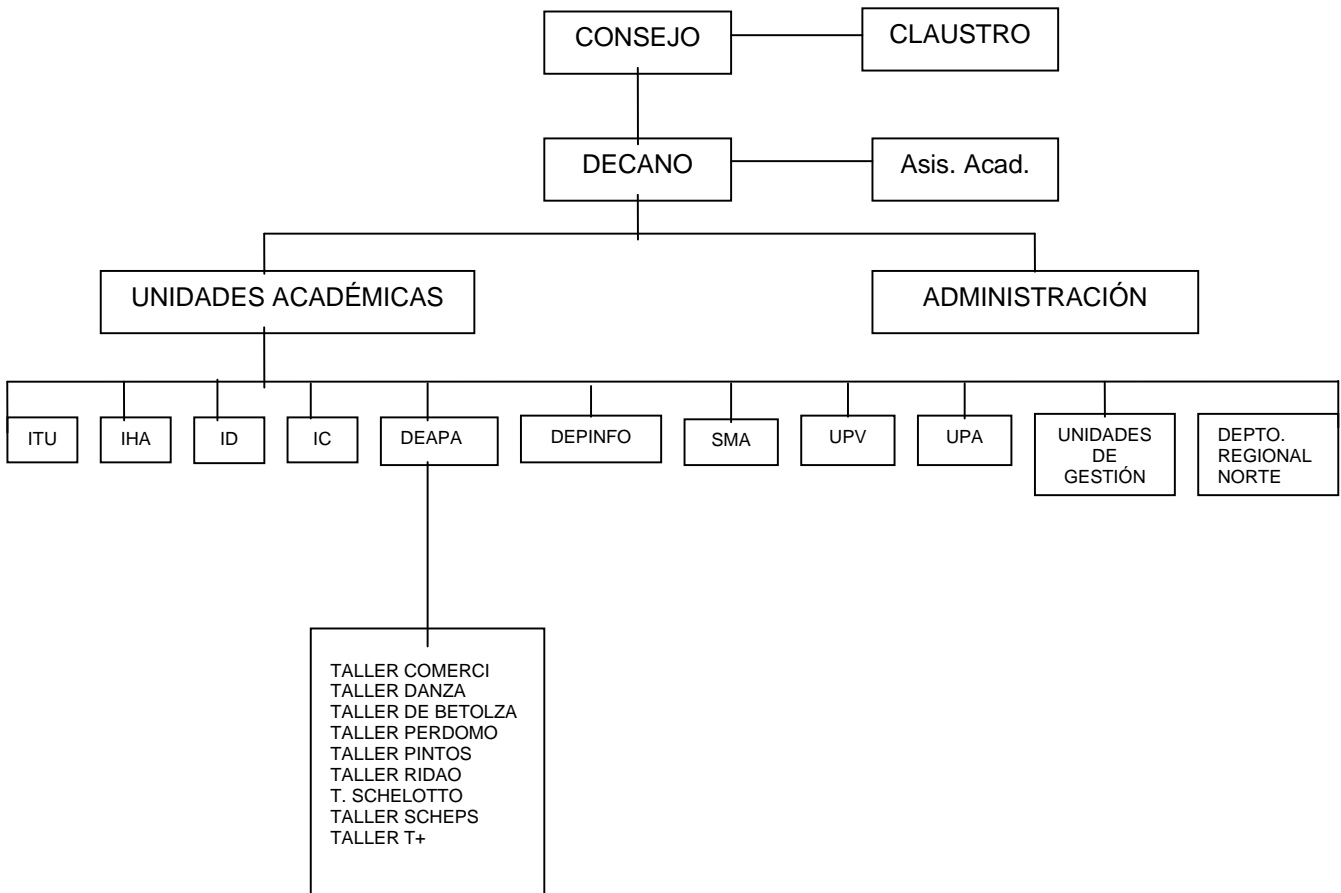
CONSEJO

CLAUSTRO

DECANO

Asis. Acad.

UNIDADES ACADÉMICAS

ADMINISTRACIÓN

ITU

IHA

ID

IC

DEAPA

DEPINFO

SMA

UPV

UPA

UNIDADES DE GESTIÓN

DEPTO. REGIONAL NORTE

TALLER COMERCI
TALLER DANZA
TALLER DE BETOLZA
TALLER PERDOMO
TALLER PINTOS
TALLER RIDAO
T. SCHELOTTO
TALLER SCHEPS
TALLER T+